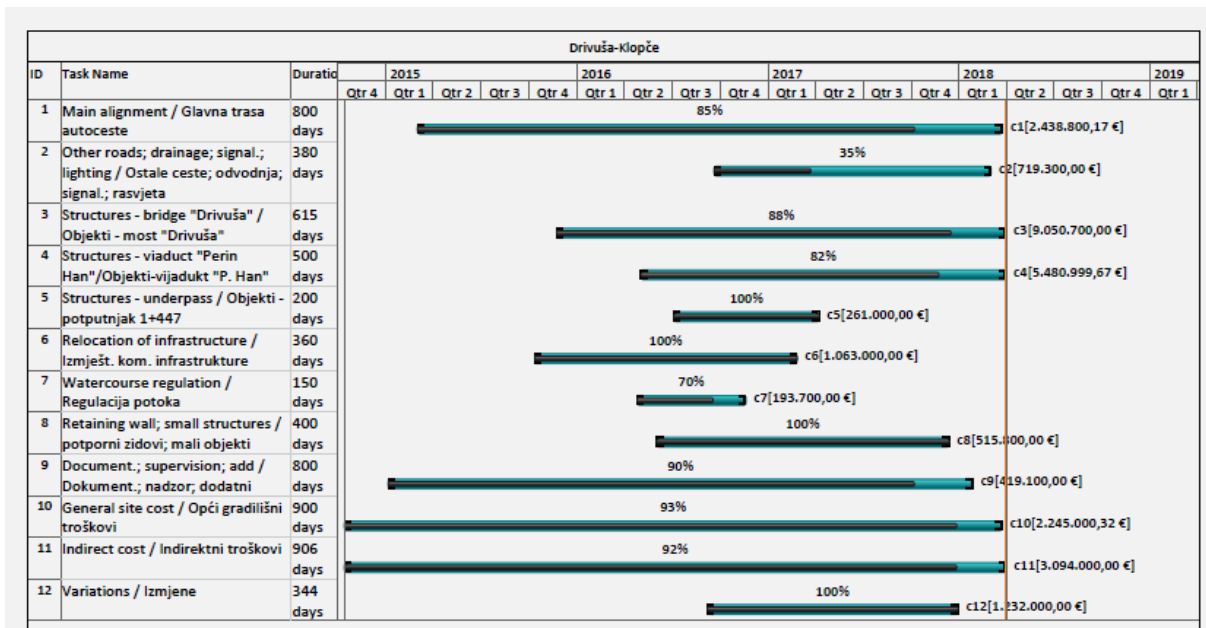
Drivuša-Klopče

| ID | Task Name | Duratio | Qtr 4 | 2015 Qtr 1 | Qtr 2 | Qtr 3 | Qtr 4 | 2016 Qtr 1 | Qtr 2 | Qtr 3 | Qtr 4 | 2017 Qtr 1 | Qtr 2 | Qtr 3 | Qtr 4 | 2018 Qtr 1 | Qtr 2 | Qtr 3 | Qtr 4 | 2019 Qtr 1 |
|---|---|---|---|---|---|---|---|---|---|---|---|---|---|---|---|---|---|---|---|---|
| 1 | Main alignment / Glavna trasa autoceste | 800 days | 85% c1[2.438.800,17 €] | | | | | | | | | | | | | | | | | |
| 2 | Other roads; drainage; signal.; lighting / Ostale ceste; odvodnja; signal.; rasvjeta | 380 days | 35% c2[719.300,00 €] | | | | | | | | | | | | | | | | | |
| 3 | Structures - bridge "Drivuša" / Objekti - most "Drivuša" | 615 days | 88% c3[9.050.700,00 €] | | | | | | | | | | | | | | | | | |
| 4 | Structures - viaduct "Perin Han"/Objekti-vijadukt "P. Han" | 500 days | 82% c4[5.480.999,67 €] | | | | | | | | | | | | | | | | | |
| 5 | Structures - underpass / Objekti - potputnjak 1+447 | 200 days | 100% c5[261.000,00 €] | | | | | | | | | | | | | | | | | |
| 6 | Relocation of infrastructure / Izmješt. kom. infrastrukture | 360 days | 100% c6[1.063.000,00 €] | | | | | | | | | | | | | | | | | |
| 7 | Watercourse regulation / Regulacija potoka | 150 days | 70% c7[193.700,00 €] | | | | | | | | | | | | | | | | | |
| 8 | Retaining wall; small structures / potporni zidovi; mali objekti | 400 days | 100% c8[515.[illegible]00,00 €] | | | | | | | | | | | | | | | | | |
| 9 | Document.; supervision; add / Dokument.; nadzor; dodatni | 800 days | 90% c9[419.100,00 €] | | | | | | | | | | | | | | | | | |
| 10 | General site cost / Opći gradilišni troškovi | 900 days | 93% c10[2.245.000,32 €] | | | | | | | | | | | | | | | | | |
| 11 | Indirect cost / Indirektni troškovi | 906 days | 92% c11[3.094.000,00 €] | | | | | | | | | | | | | | | | | |
| 12 | Variations / Izmjene | 344 days | 100% c12[1.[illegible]32.000,00 €] | | | | | | | | | | | | | | | | | |